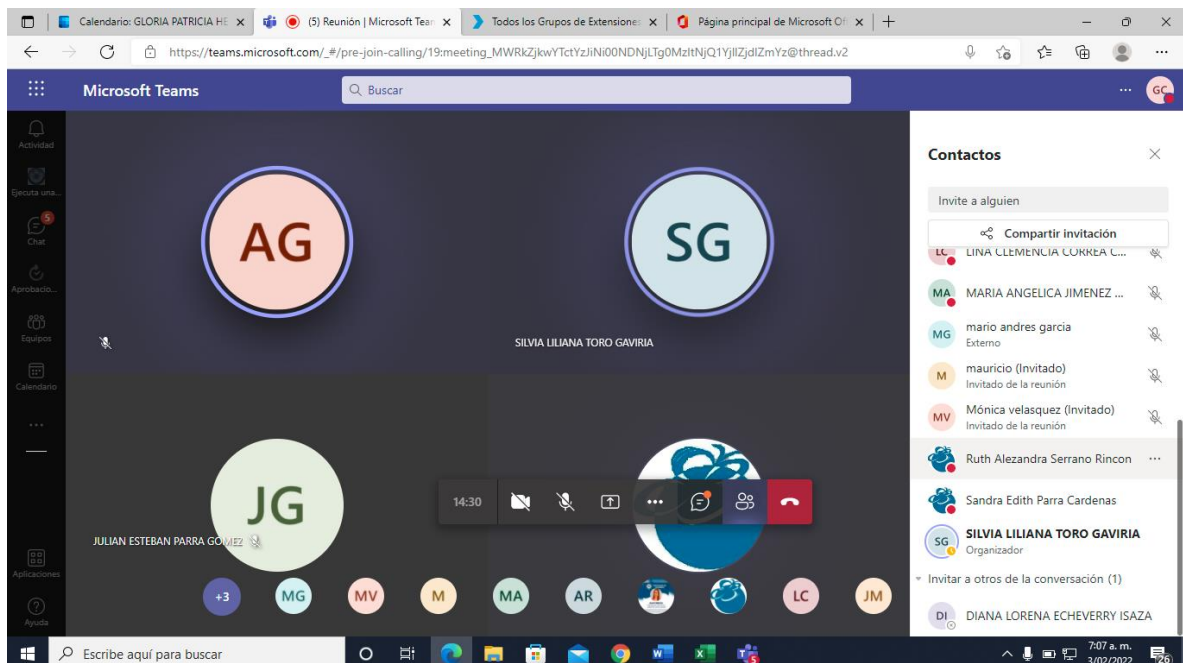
Calendario: GLORIA PATRICIA HE ×
(5) Reunión | Microsoft Tean ×
Todos los Grupos de Extensiones ×
Página principal de Microsoft Of ×
+

https://teams.microsoft.com/_#/pre-join-calling/19:meeting_MWRkZjkwYTctYzJiNi00NDNjLTg0MzltNjQ1YjllZjdlZmYz@thread.v2

Microsoft Teams
Buscar
GC

Actividad
Ejecuta una...
5
Chat
Aprobacio...
Equipos
Calendario
...
Aplicaciones
Ayuda

AG
SG
SILVIA LILIANA TORO GAVIRIA
JG
JULIAN ESTEBAN PARRA GOMEZ

14:30

+3 MG MV M MA AR LC JM

Contactos
Invite a alguien
Compartir invitación
LC LINA CLEMENCIA CORREA C...
MA MARIA ANGELICA JIMENEZ ...
MG mario andres garcia
Externo
M mauricio (Invitado)
Invitado de la reunión
MV Mónica velasquez (Invitado)
Invitado de la reunión
Ruth Alexandra Serrano Rincon ...
Sandra Edith Parra Cardenas
SG SILVIA LILIANA TORO GAVIRIA
Organizador
Invitar a otros de la conversación (1)
DI DIANA LORENA ECHEVERRY ISAZA

Escribe aquí para buscar
7:07 a. m.
3/02/2022
26